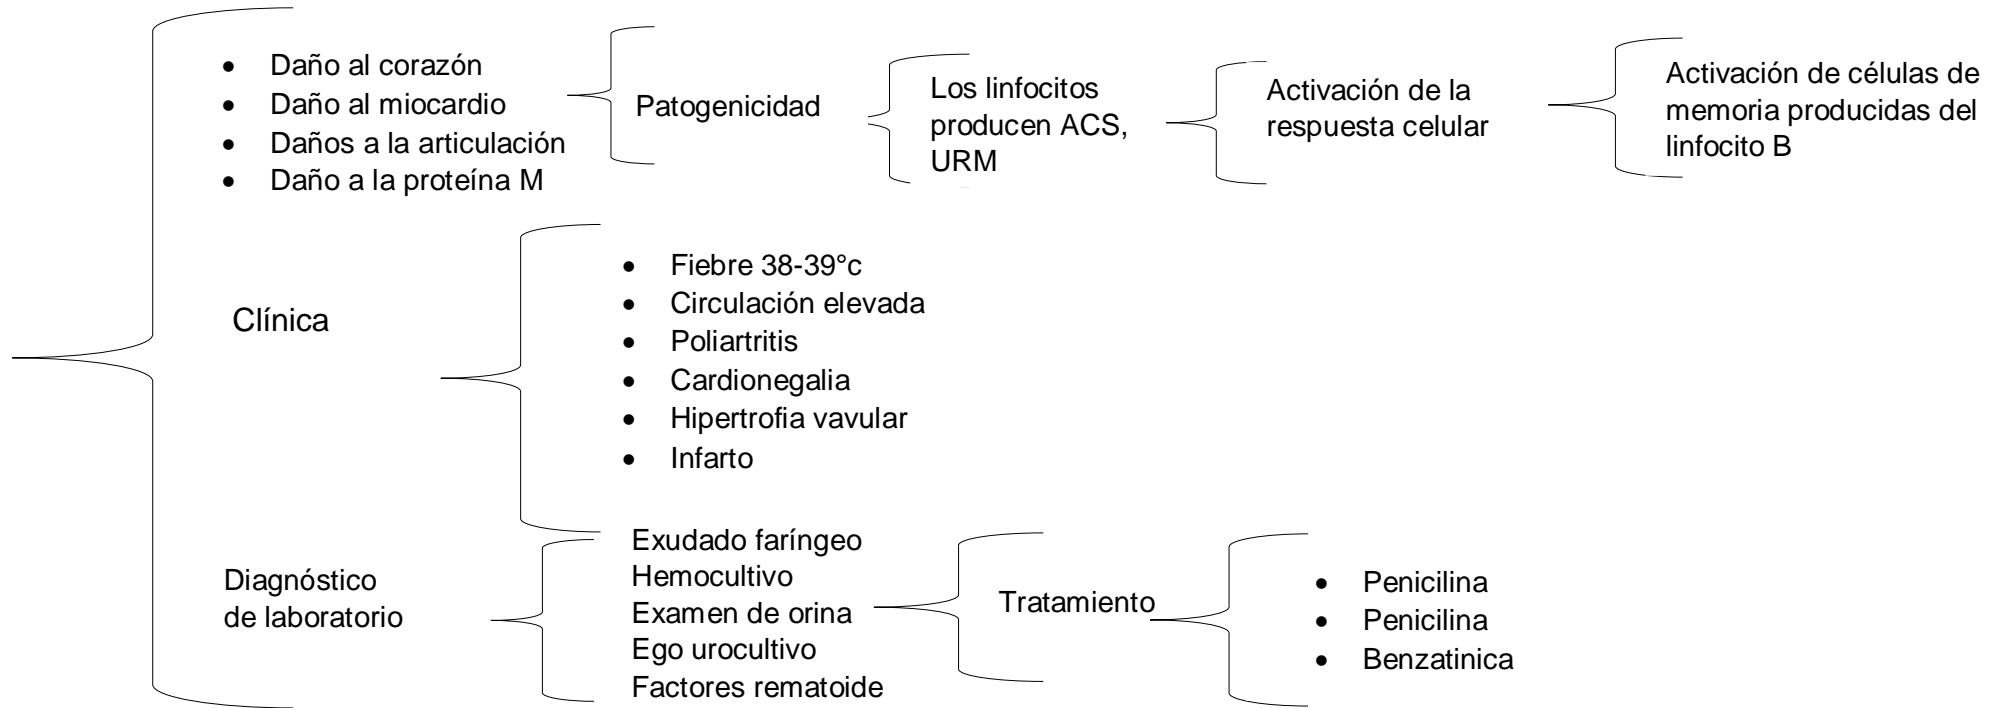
- Daño al corazón
- Daño al miocardio
- Daños a la articulación
- Daño a la proteína M

Patogenicidad

Los linfocitos producen ACS, URM

Activación de la respuesta celular

Activación de células de memoria producidas del linfocito B

Clínica

- Fiebre 38-39°c
- Circulación elevada
- Poliartritis
- Cardionegalia
- Hipertrofia vavular
- Infarto

Diagnóstico de laboratorio

Exudado faríngeo
Hemocultivo
Examen de orina
Ego urocultivo
Factores rematoide

Tratamiento

- Penicilina
- Penicilina
- Benzatinica